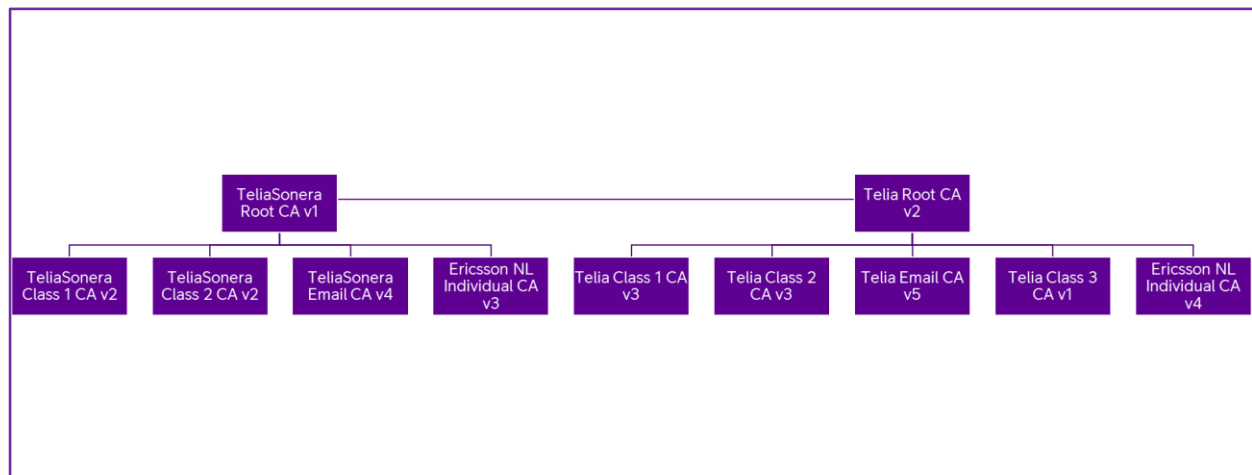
TeliaSonera Root CA v1

Telia Root CA v2

TeliaSonera Class 1 CA v2

TeliaSonera Class 2 CA v2

TeliaSonera Email CA v4

Ericsson NL Individual CA v3

Telia Class 1 CA v3

Telia Class 2 CA v3

Telia Email CA v5

Telia Class 3 CA v1

Ericsson NL Individual CA v4